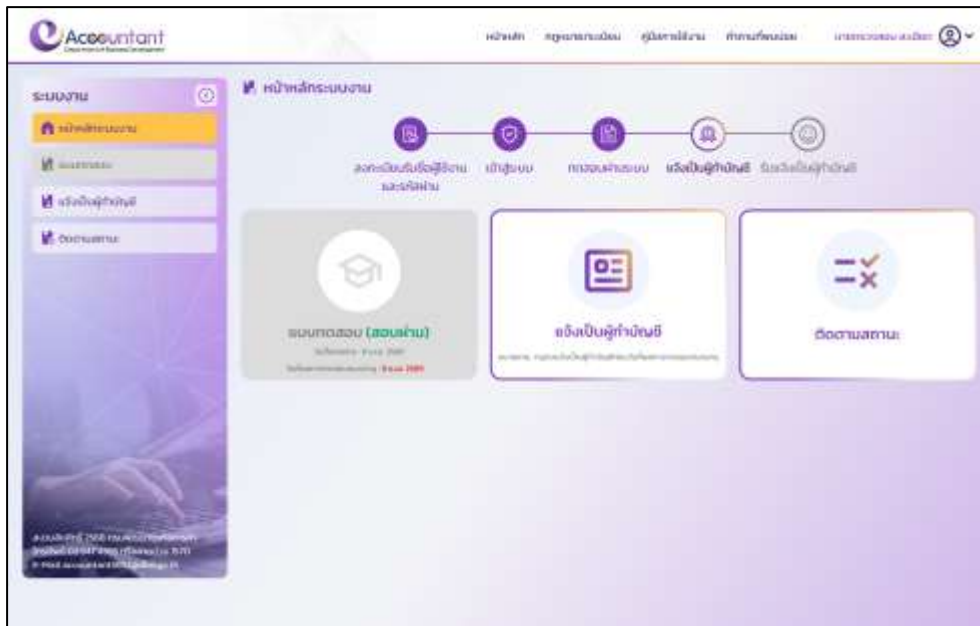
Accountant

หน้าหลัก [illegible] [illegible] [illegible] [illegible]

ระบบงาน

หน้าหลักระบบงาน

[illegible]

แจ้งเป็นผู้ทำบัญชี

ติดตามสถานะ

หน้าหลักระบบงาน

ลงทะเบียนรับรหัสผู้ใช้งานและรหัสผ่าน

เข้าสู่ระบบ

ทดสอบความรู้

แจ้งเป็นผู้ทำบัญชี

รับแจ้งเป็นผู้ทำบัญชี

แบบทดสอบ (สอบผ่าน)

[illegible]

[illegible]

แจ้งเป็นผู้ทำบัญชี

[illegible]

ติดตามสถานะ

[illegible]